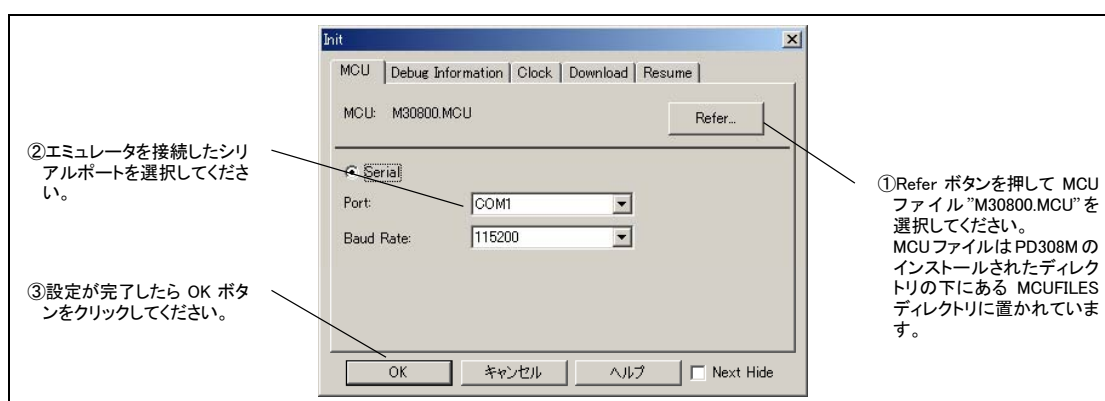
Init

MCU | Debug Information | Clock | Download | Resume

MCU: M30800.MCU

Refer...

②エミュレータを接続したシリアルポートを選択してください。

Serial

Port: COM1

Baud Rate: 115200

①Refer ボタンを押して MCU ファイル "M30800.MCU" を選択してください。
MCU ファイルは PD308M のインストールされたディレクトリの下にある MCUFILES ディレクトリに置かれています。

③設定が完了したら OK ボタンをクリックしてください。

OK | キャンセル | ヘルプ | Next Hide